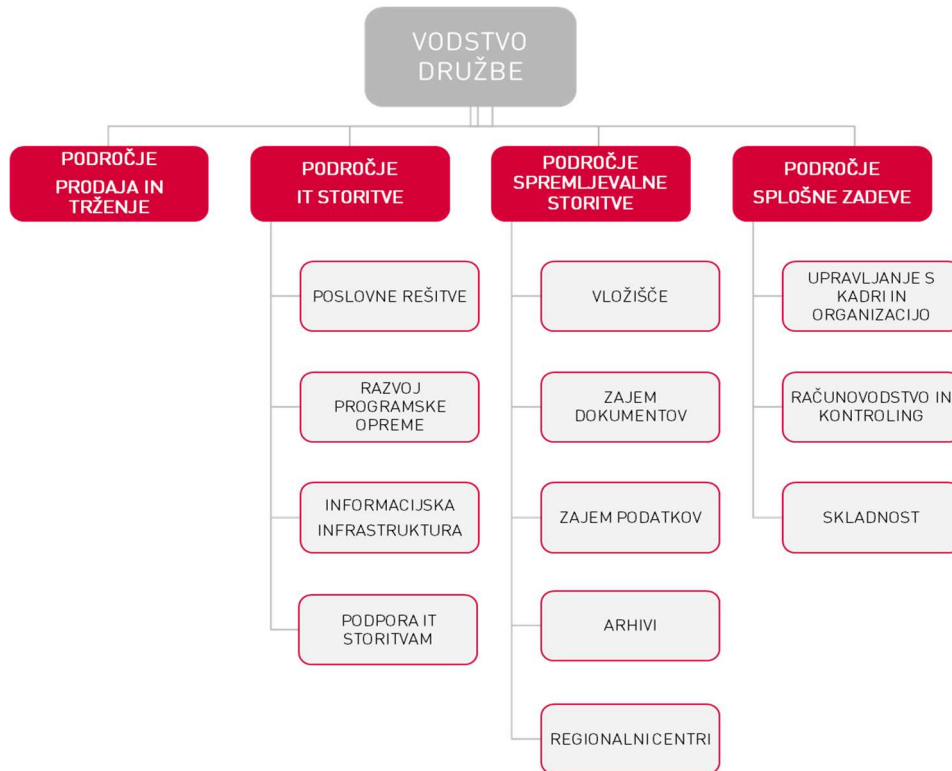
VODSTVO DRUŽBE

PODROČJE PRODAJA IN TRŽENJE

PODROČJE IT STORITVE

POSLOVNE REŠITVE

RAZVOJ PROGRAMSKE OPREME

INFORMACIJSKA INFRASTRUKTURA

PODPORA IT STORITVAM

PODROČJE SPREMLJEVALNE STORITVE

VLOŽIŠČE

ZAJEM DOKUMENTOV

ZAJEM PODATKOV

ARHIVI

REGIONALNI CENTRI

PODROČJE SPLOŠNE ZADEVE

UPRAVLJANJE S KADRI IN ORGANIZACIJO

RAČUNOVODSTVO IN KONTROLING

SKLADNOST